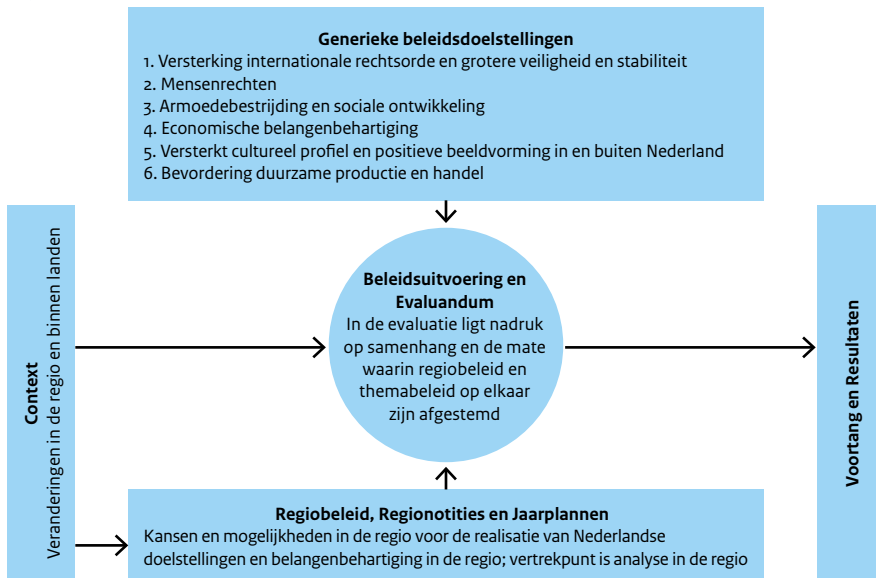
Generieke beleidsdoelstellingen
1. Versterking internationale rechtsorde en grotere veiligheid en stabiliteit
2. Mensenrechten
3. Armoedebestrijding en sociale ontwikkeling
4. Economische belangenbehartiging
5. Versterkt cultureel profiel en positieve beeldvorming in en buiten Nederland
6. Bevordering duurzame productie en handel

Context
Veranderingen in de regio en binnen landen

Beleidsuitvoering en Evaluandum
In de evaluatie ligt nadruk op samenhang en de mate waarin regiobeleid en themabeleid op elkaar zijn afgestemd

Voortang en Resultaten

Regiobeleid, Regionotities en Jaarplannen
Kansen en mogelijkheden in de regio voor de realisatie van Nederlandse doelstellingen en belangenbehartiging in de regio; vertrekpunt is analyse in de regio